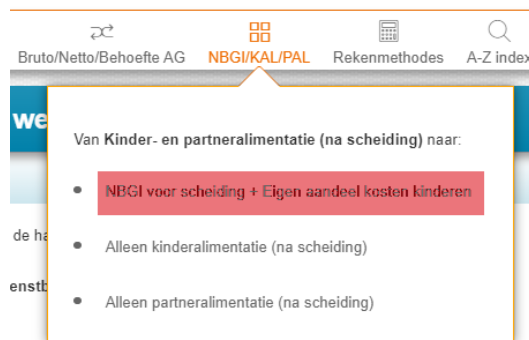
Bruto/Netto/Behoefte AG NBGI/KAL/PAL Rekenmethodes A-Z index

we

de ha

enstb

Van Kinder- en partneralimentatie (na scheiding) naar:

NBGI voor scheiding + Eigen aandeel kosten kinderen

Alleen kinderalimentatie (na scheiding)

Alleen partneralimentatie (na scheiding)